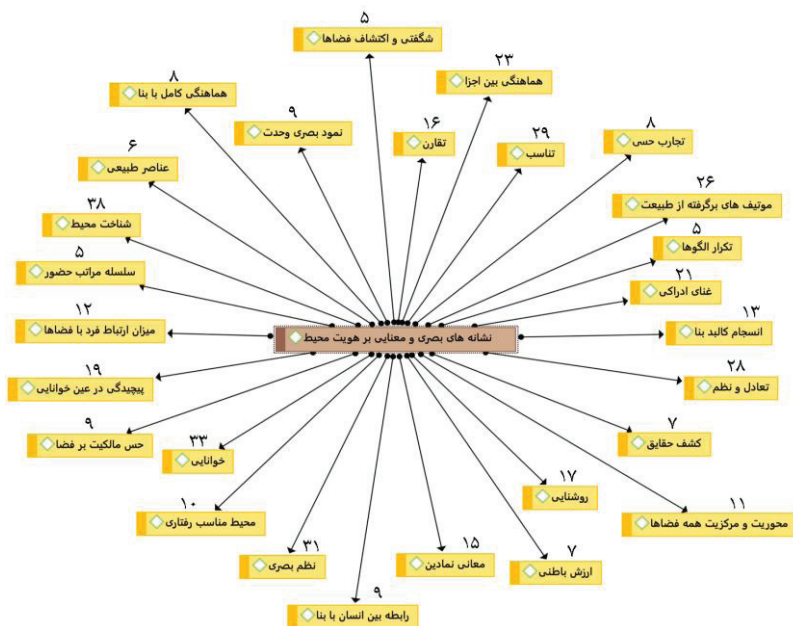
۵
شگفتی و اکتشاف فضاها

۲۳
هماهنگی بین اجزا

۸
هماهنگی کامل با بنا

۹
نمود بصری وحدت

۱۶
تقارن

۲۹
تناسب

۸
تجارب حسی

۶
عناصر طبیعی

۲۶
موتیف های برگرفته از طبیعت

۳۸
شناخت محیط

۵
تکرار الگوها

۵
سلسله مراتب حضور

۲۱
غنای ادراکی

۱۲
میزان ارتباط فرد با فضاها

نشانه های بصری و معنایی بر هویت محیط

۱۳
انسجام کالبد بنا

۱۹
پیچیدگی در عین خوانایی

۲۸
تعادل و نظم

۹
حس مالکیت بر فضا

۷
کشف حقایق

۳۳
خوانایی

۱۷
روشنایی

۱۰
محیط مناسب رفتاری

۱۱
محوریت و مرکزیت همه فضاها

۳۱
نظم بصری

۱۵
معانی نمادین

۷
ارزش باطنی

۹
رابطه بین انسان با بنا